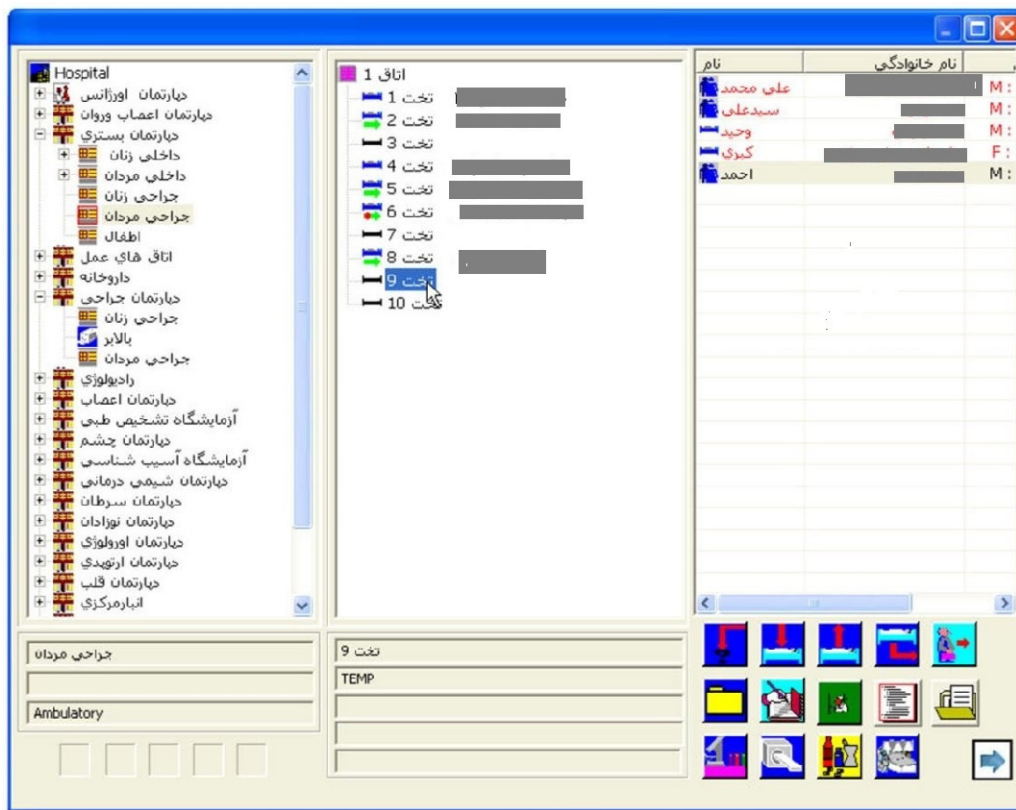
Hospital
دپارتمان اورژانس
دپارتمان اعصاب وروان
دپارتمان بستري
داخلي زنان
داخلي مردان
جراحي زنان
جراحي مردان
اطفال
اتاق هاي عمل
داروخانه
دپارتمان جراحي
جراحي زنان
بالاير
جراحي مردان
راديولوژي
دپارتمان اعصاب
آزمايشگاه تشخيص طبي
دپارتمان چشم
آزمايشگاه آسيب شناسي
دپارتمان شيمي درماني
دپارتمان سرطان
دپارتمان نوزادان
دپارتمان اورولوژي
دپارتمان ارتوپدي
دپارتمان قلب
انبارمركزي

اتاق 1
تخت 1
تخت 2
تخت 3
تخت 4
تخت 5
تخت 6
تخت 7
تخت 8
تخت 9
تخت 10

| نام | نام خانوادگي | |
|---|---|---|
| علي محمد | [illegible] | M : |
| سيدعلي | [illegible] | M : |
| وحيد | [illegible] | M : |
| كبري | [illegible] | F : |
| احمد | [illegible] | M : |

جراحي مردان
Ambulatory

تخت 9
TEMP